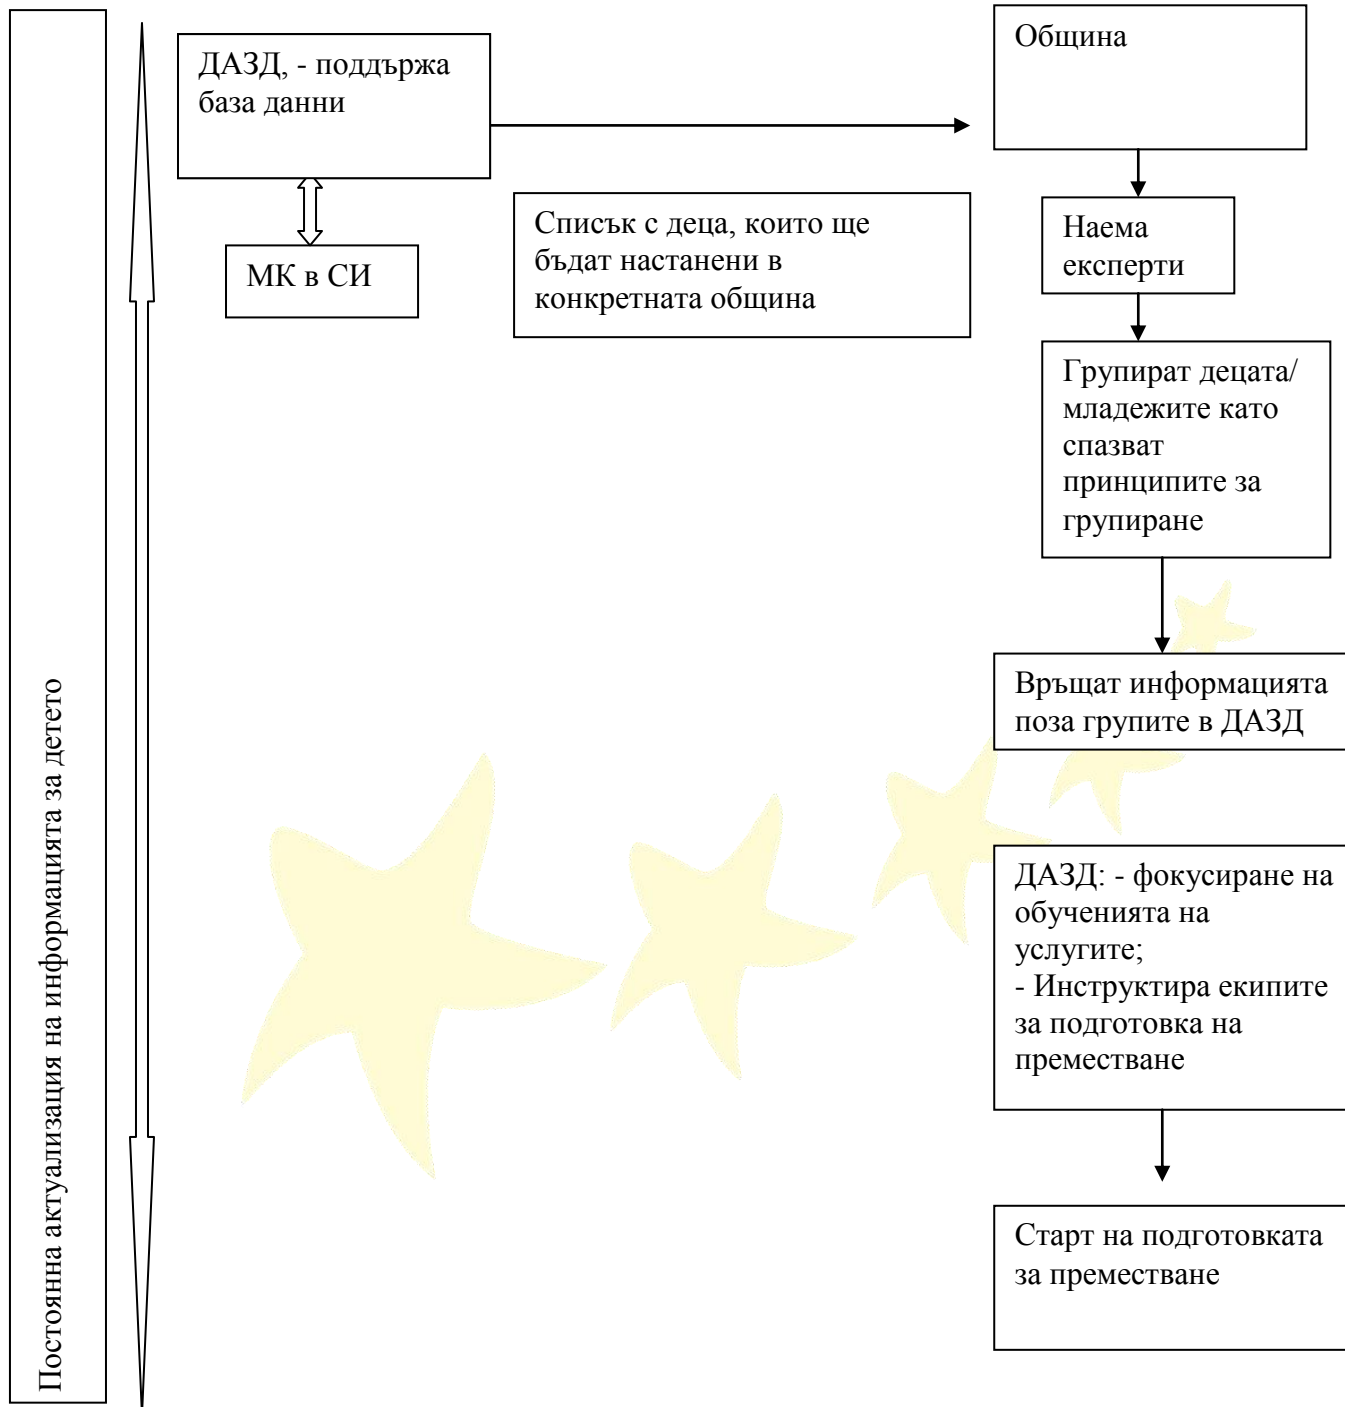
Постоянна актуализация на информацията за детето

ДАЗД, - поддържа база данни

МК в СИ

Списък с деца, които ще бъдат настанени в конкретната община

Община

Наема експерти

Групират децата/ младежите като спазват принципите за групиране

Връщат информацията поза групите в ДАЗД

ДАЗД: - фокусиране на обученията на услугите;
- Инструктира екипите за подготовка на преместване

Старт на подготовката за преместване